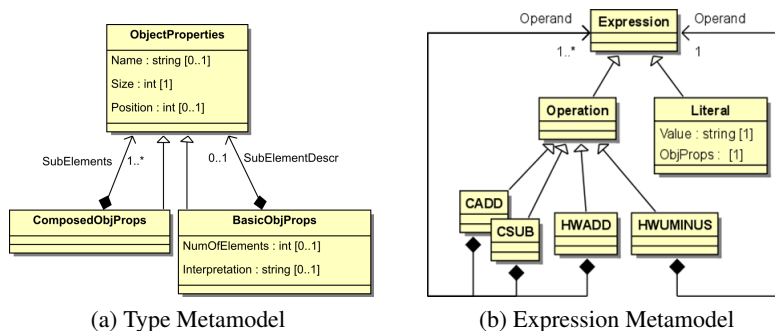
ObjectProperties

Name : string [0..1]

Size : int [1]

Position : int [0..1]

SubElements

1..*

0..1

SubElementDescr

ComposedObjProps

BasicObjProps

NumOfElements : int [0..1]

Interpretation : string [0..1]

(a) Type Metamodel

Operand

Expression

Operand

1..*

1

Operation

Literal

Value : string [1]

ObjProps : [1]

CADD

CSUB

HWADD

HWUMINUS

(b) Expression Metamodel